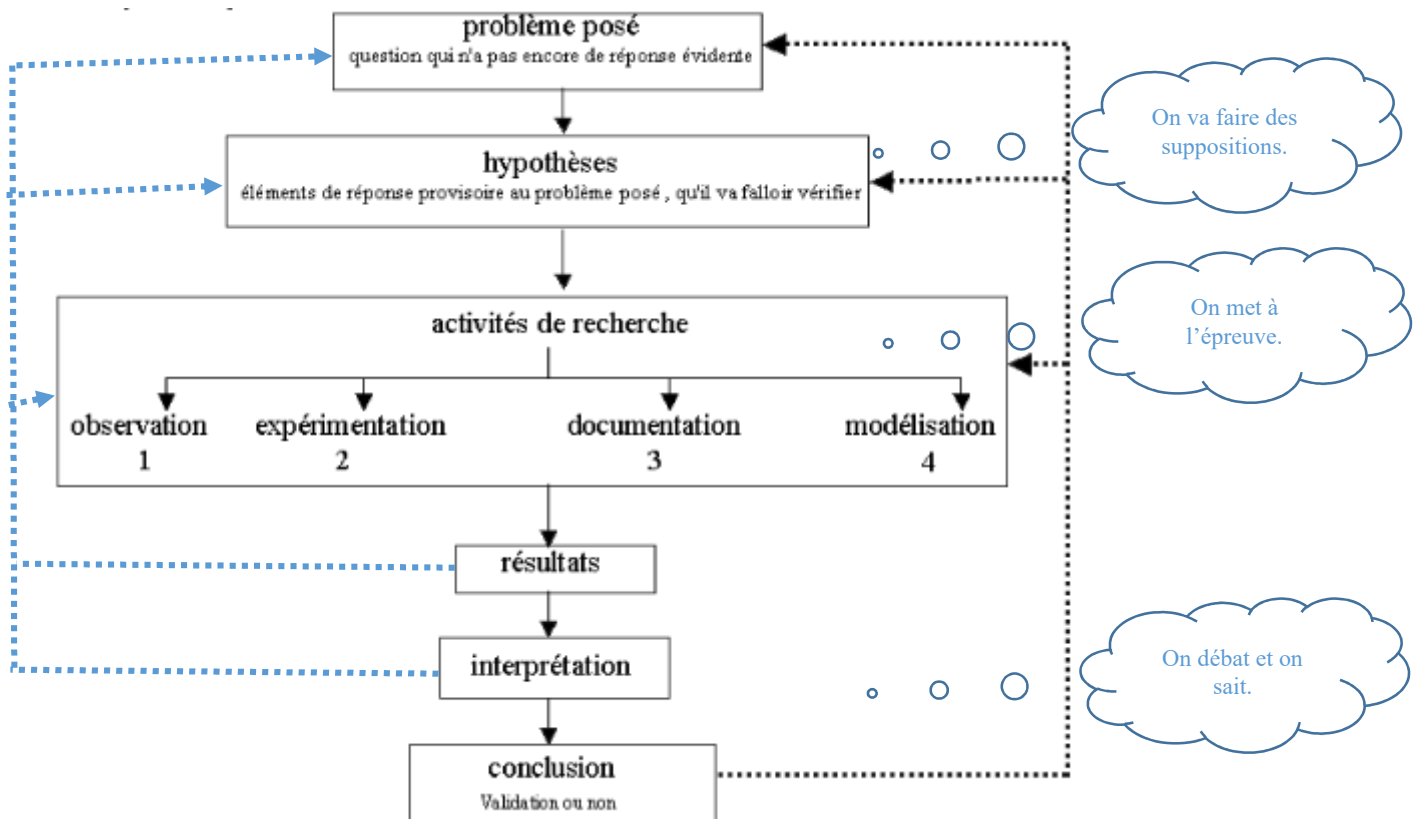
problème posé
question qui n'a pas encore de réponse évidente

hypothèses
éléments de réponse provisoire au problème posé , qu'il va falloir vérifier

activités de recherche

observation
1

expérimentation
2

documentation
3

modélisation
4

résultats

interprétation

conclusion
Validation ou non

On va faire des suppositions.

On met à l'épreuve.

On débat et on sait.